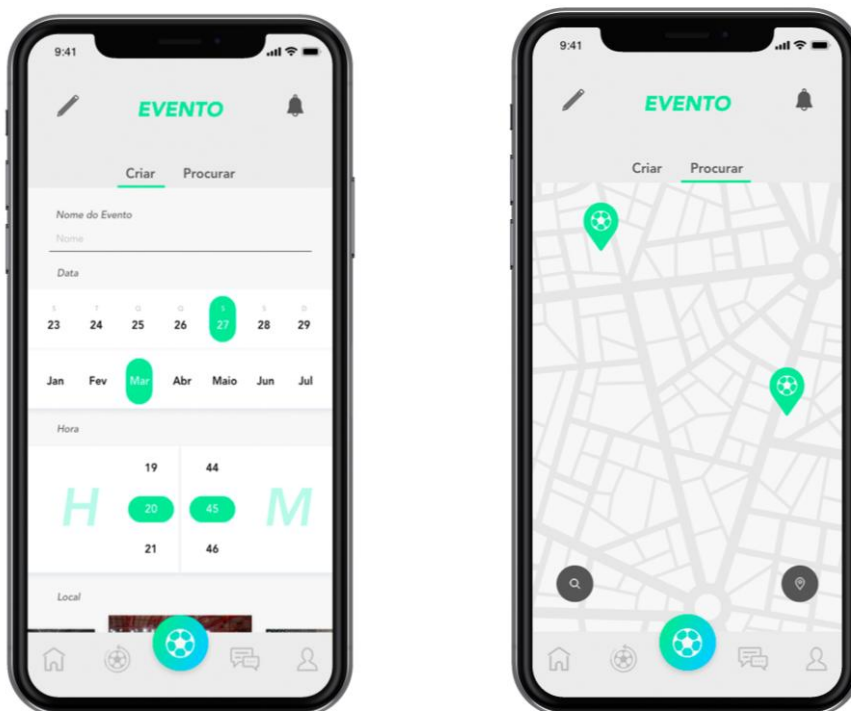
9:41

EVENTO

Criar Procurar

Nome do Evento

Nome

Data

| S | T | Q | Q | S | S | D |
|---|---|---|---|---|---|---|
| 23 | 24 | 25 | 26 | 27 | 28 | 29 |

Jan Fev Mar Abr Maio Jun Jul

Hora

19 44

H 20 45 M

21 46

Local

9:41

EVENTO

Criar Procurar